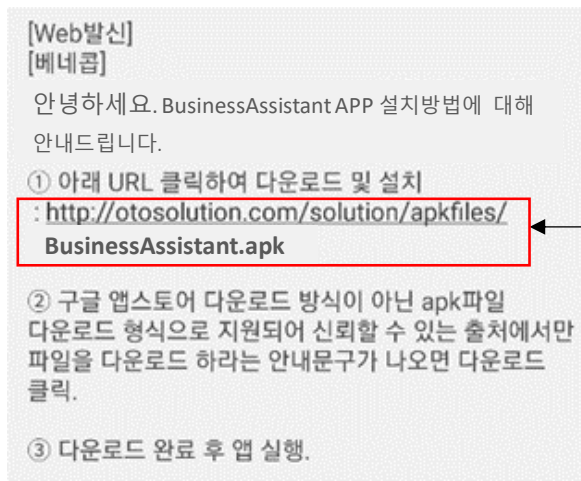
[Web발신]
[베네콥]
안녕하세요. BusinessAssistant APP 설치방법에 대해 안내드립니다.

① 아래 URL 클릭하여 다운로드 및 설치
: http://otosolution.com/solution/apkfiles/BusinessAssistant.apk

② 구글 앱스토어 다운로드 방식이 아닌 apk파일 다운로드 형식으로 지원되어 신뢰할 수 있는 출처에서만 파일을 다운로드 하라는 안내문구가 나오면 다운로드 클릭.

③ 다운로드 완료 후 앱 실행.